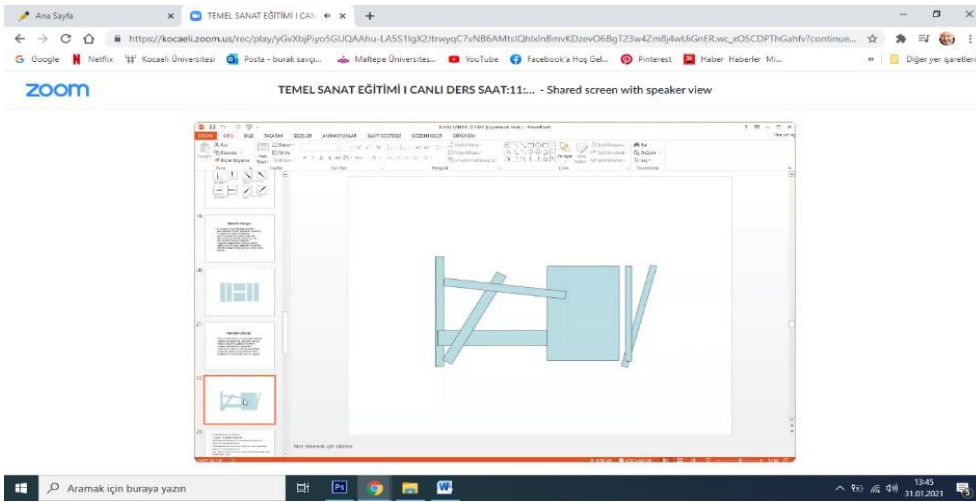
Ana Sayfa
TEMEL SANAT EĞİTİMİ I CAN
https://kocaeli.zoom.us/rec/play/yGvXbjPiyo5GUQAAhu-LASS1IgX2JtrwyqC7vNB6AMtslQhlxlnBmvKDzevO6BgT23w4Zm8j4wUiGnER.wc_xOSCDPThGahfv?continue...
Google Netflix Kocaeli Üniversitesi Posta - burak savcı... Maltepe Üniversites... YouTube Facebook'a Hoş Gel... Pinterest Haber Haberler Mi...
Diğer yer işaretleri
zoom
TEMEL SANAT EĞİTİMİ I CANLI DERS SAAT:11:... - Shared screen with speaker view
Aramak için buraya yazın
13:45
31.01.2021